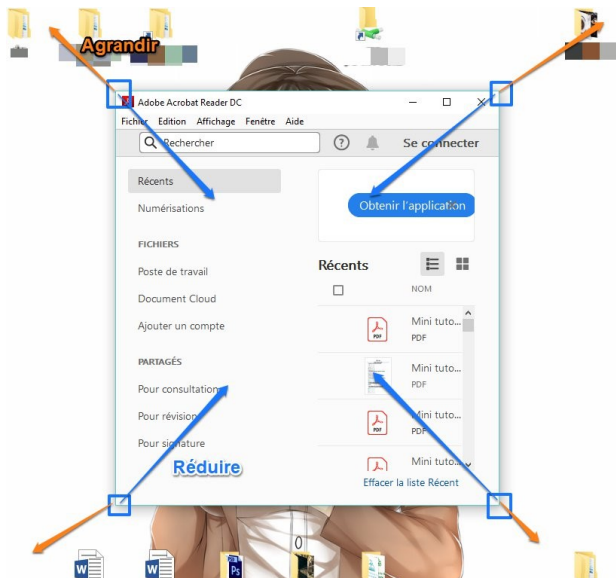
Agrandir

Adobe Acrobat Reader DC

Fichier Edition Affichage Fenêtre Aide

Rechercher

Se connecter

Récents

Numérisations

FICHIERS

Poste de travail

Document Cloud

Ajouter un compte

PARTAGÉS

Pour consultation

Pour révision

Pour signature

Obtenir l'application

Récents

NOM

Mini tuto...
PDF

Mini tuto...
PDF

Mini tuto...
PDF

Mini tuto...

Effacer la liste Récent

Réduire